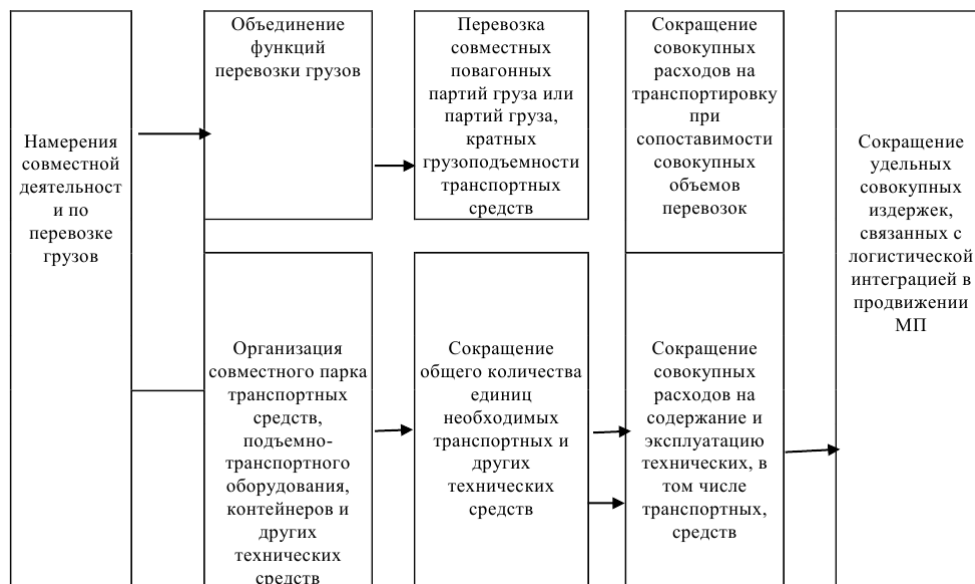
Намерения совместной деятельност и по перевозке грузов

Объединение функций перевозки грузов

Перевозка совместных повагонных партий груза или партий груза, кратных грузоподъемности транспортных средств

Сокращение совокупных расходов на транспортировку при сопоставимости совокупных объемов перевозок

Организация совместного парка транспортных средств, подъемно-транспортного оборудования, контейнеров и других технических средств

Сокращение общего количества единиц необходимых транспортных и других технических средств

Сокращение совокупных расходов на содержание и эксплуатацию технических, в том числе транспортных, средств

Сокращение удельных совокупных издержек, связанных с логистической интеграцией в продвижении МП